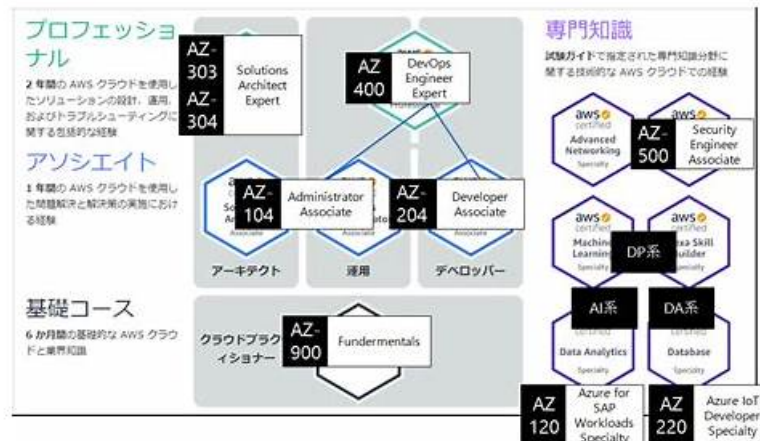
プロフェッショナル

2 年間の AWS クラウドを使用したソリューションの設計、運用、およびトラブルシューティングに関する包括的な経験

AZ-303
AZ-304
Solutions Architect Expert

AZ 400
DevOps Engineer Expert

アソシエイト

1 年間の AWS クラウドを使用した問題解決と解決策の実施における経験

AZ-104
Administrator Associate

AZ-204
Developer Associate

アーキテクト

運用

デベロッパー

基礎コース

6 か月間の基礎的な AWS クラウドと業界知識

クラウドプラクティショナー

AZ-900
Fundermentals

専門知識

試験ガイドで指定された専門知識分野に関する技術的な AWS クラウドでの経験

aws certified
Advanced Networking
Specialty

aws
AZ-500
Security Engineer Associate

aws
Machine Learning
Specialty

aws
Data Skill Builder
Specialty

DP系

AI系

DA系

certified
Data Analytics
Specialty

certified
Database
Specialty

AZ 120
Azure for SAP Workloads Specialty

AZ 220
Azure IoT Developer Specialty